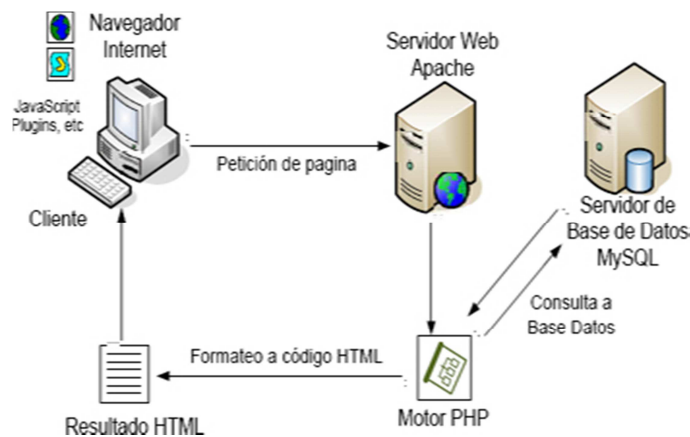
Navegador Internet

JavaScript Plugins, etc

Cliente

Servidor Web Apache

Petición de pagina

Servidor de Base de Datos MySQL

Consulta a Base Datos

Formateo a código HTML

Motor PHP

Resultado HTML